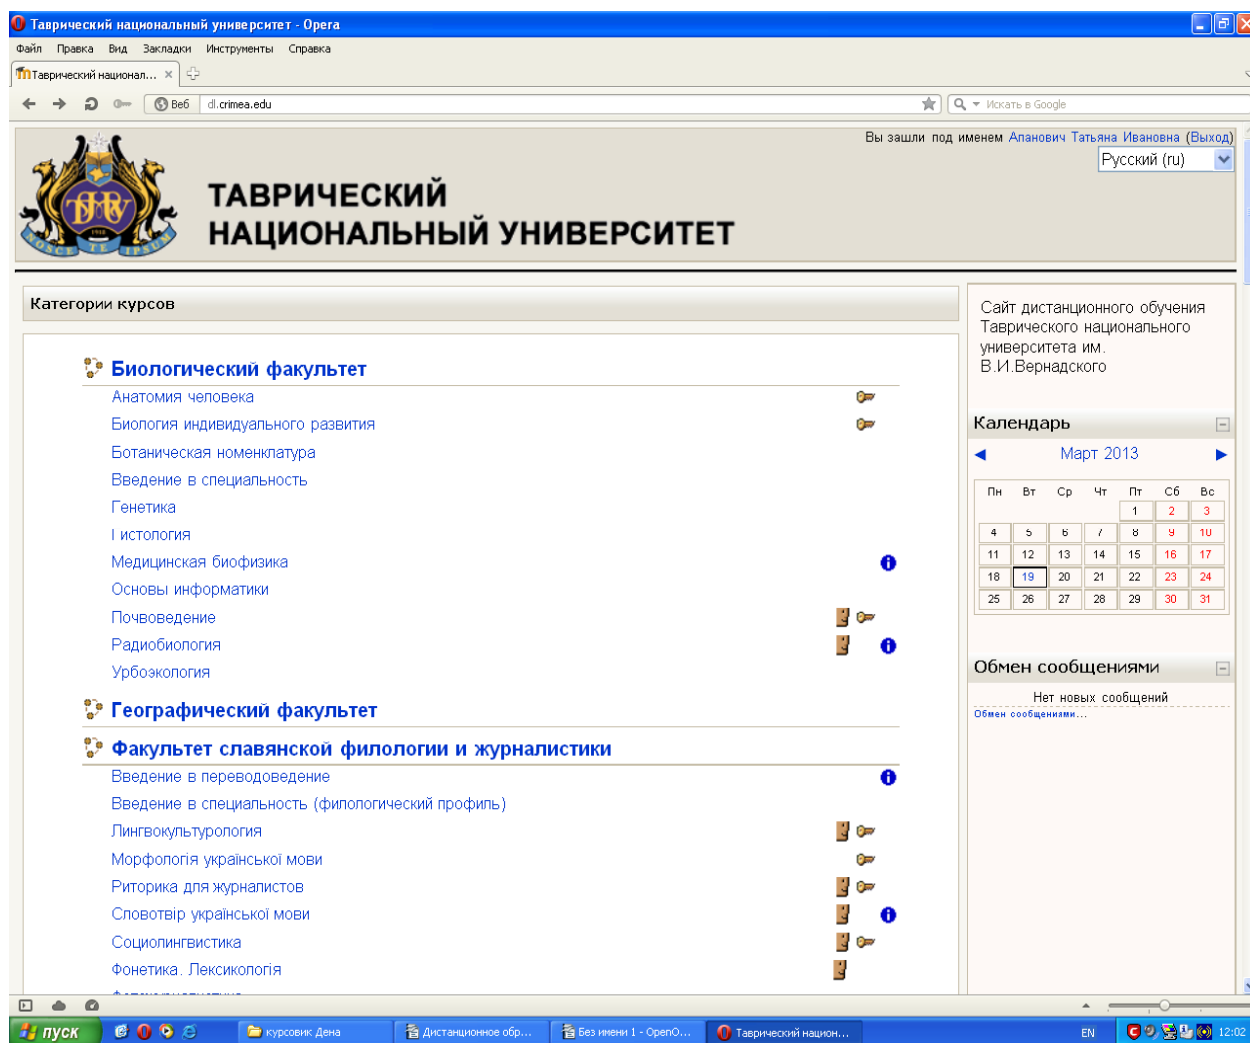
Таврический национальный университет - Opera

Файл Правка Вид Закладки Инструменты Справка

Таврический национал... ×

Веб dl.crimea.edu

Искать в Google

Вы зашли под именем Ананович Татьяна Ивановна (Выход)

Русский (ru)

ТАВРИЧЕСКИЙ НАЦИОНАЛЬНЫЙ УНИВЕРСИТЕТ

Категории курсов

Биологический факультет

Анатомия человека

Биология индивидуального развития

Ботаническая номенклатура

Введение в специальность

Генетика

Гистология

Медицинская биофизика

Основы информатики

Почвоведение

Радиобиология

Урбоэкология

Географический факультет

Факультет славянской филологии и журналистики

Введение в переводоведение

Введение в специальность (филологический профиль)

Лингвокультурология

Морфологія української мови

Риторика для журналистов

Словотвір української мови

Социолингвистика

Фонетика. Лексикология

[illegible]

Сайт дистанционного обучения Таврического национального университета им. В.И.Вернадского

Календарь

Март 2013

| Пн | Вт | Ср | Чт | Пт | Сб | Вс |
|---|---|---|---|---|---|---|
| | | | | 1 | 2 | 3 |
| 4 | 5 | 6 | 7 | 8 | 9 | 10 |
| 11 | 12 | 13 | 14 | 15 | 16 | 17 |
| 18 | 19 | 20 | 21 | 22 | 23 | 24 |
| 25 | 26 | 27 | 28 | 29 | 30 | 31 |

Обмен сообщениями

Нет новых сообщений

Обмен сообщениями...

пуск курсовик Дена Дистанционное обр... Без имени 1 - OpenO... Таврический национ... EN 12:02